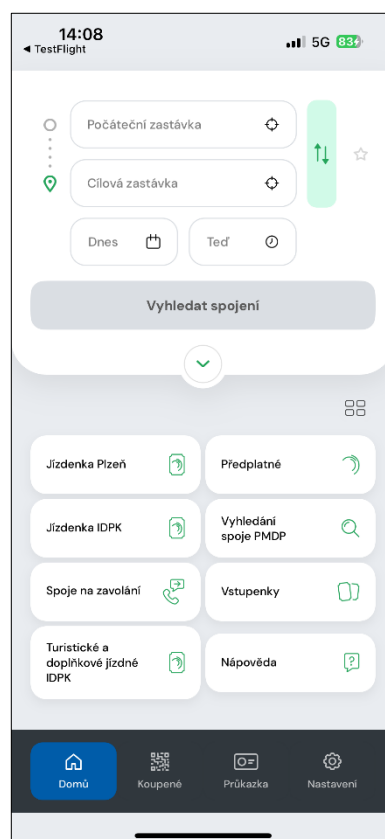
14:08
◀ TestFlight
5G 83

Počáteční zastávka
Cílová zastávka
Dnes
Teď
Vyhledat spojení

Jízdenka Plzeň
Předplatné
Jízdenka IDPK
Vyhledání spoje PMDP
Spoje na zavolání
Vstupenky
Turistické a doplňkové jízdné IDPK
Nápověda

Domů
Koupené
Průkazka
Nastavení